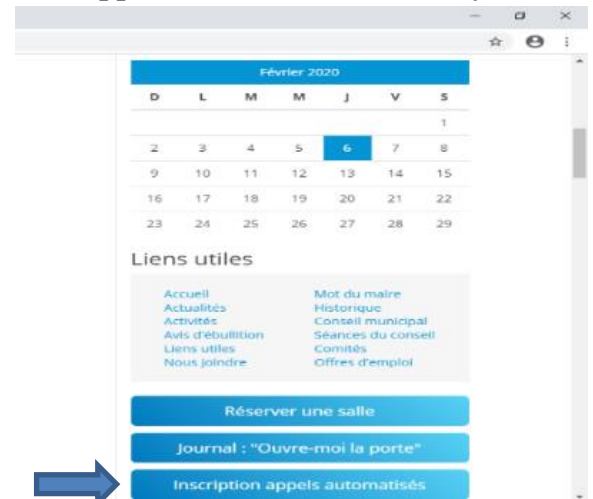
Février 2020

| D | L | M | M | J | V | S |
|---|---|---|---|---|---|---|
| | | | | | | 1 |
| 2 | 3 | 4 | 5 | 6 | 7 | 8 |
| 9 | 10 | 11 | 12 | 13 | 14 | 15 |
| 16 | 17 | 18 | 19 | 20 | 21 | 22 |
| 23 | 24 | 25 | 26 | 27 | 28 | 29 |

Liens utiles

Accueil
Actualités
Activités
Avis d'ébullition
Liens utiles
Nous joindre

Mot du maire
Historique
Conseil municipal
Séances du conseil
Comités
Offres d'emploi

Réserver une salle

Journal : "Ouvre-moi la porte"

Inscription appels automatisés